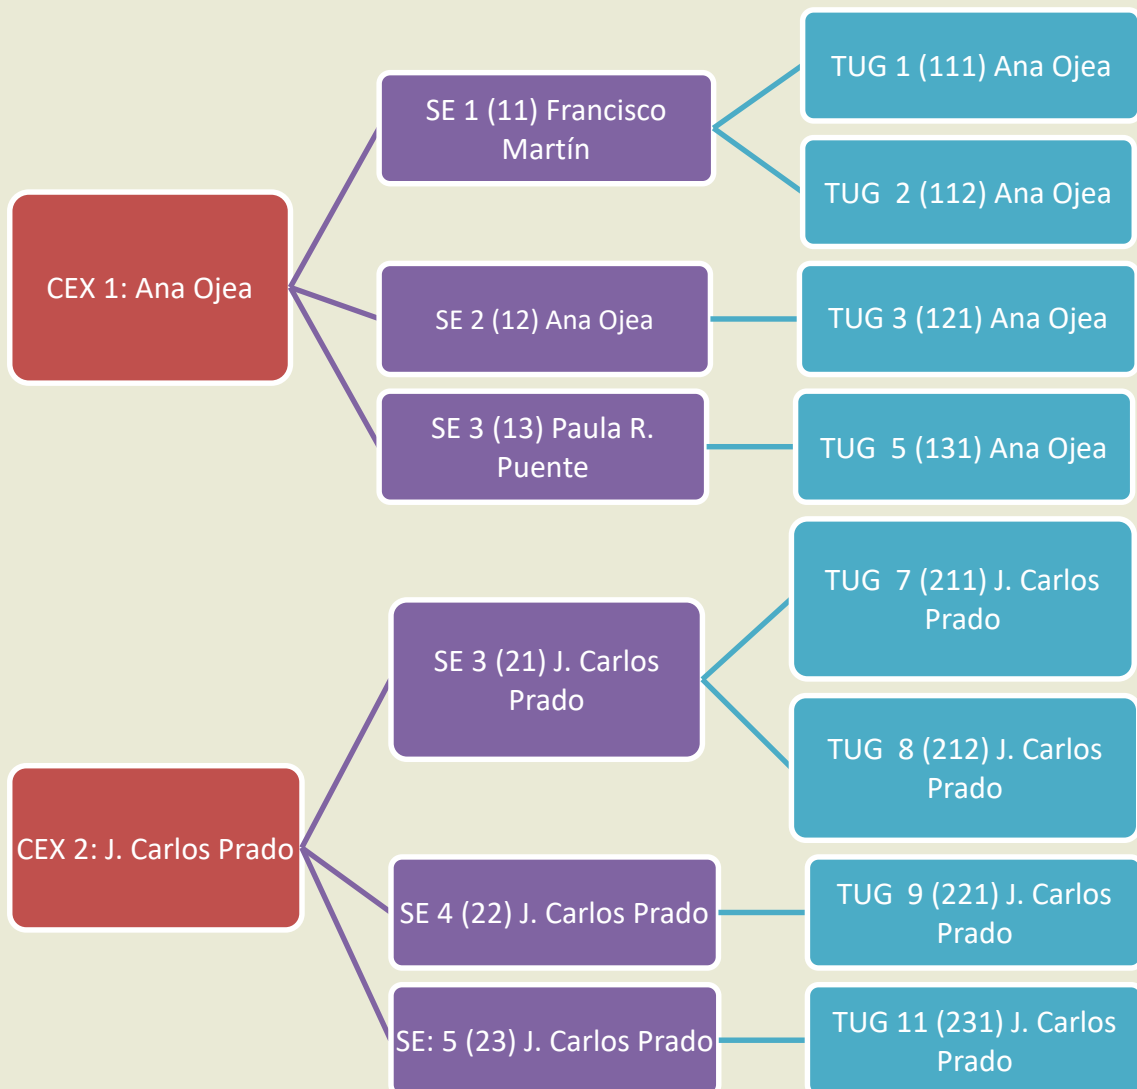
CEX 1: Ana Ojea

SE 1 (11) Francisco Martín

TUG 1 (111) Ana Ojea

TUG 2 (112) Ana Ojea

SE 2 (12) Ana Ojea

TUG 3 (121) Ana Ojea

SE 3 (13) Paula R. Puente

TUG 5 (131) Ana Ojea

CEX 2: J. Carlos Prado

SE 3 (21) J. Carlos Prado

TUG 7 (211) J. Carlos Prado

TUG 8 (212) J. Carlos Prado

SE 4 (22) J. Carlos Prado

TUG 9 (221) J. Carlos Prado

SE: 5 (23) J. Carlos Prado

TUG 11 (231) J. Carlos Prado